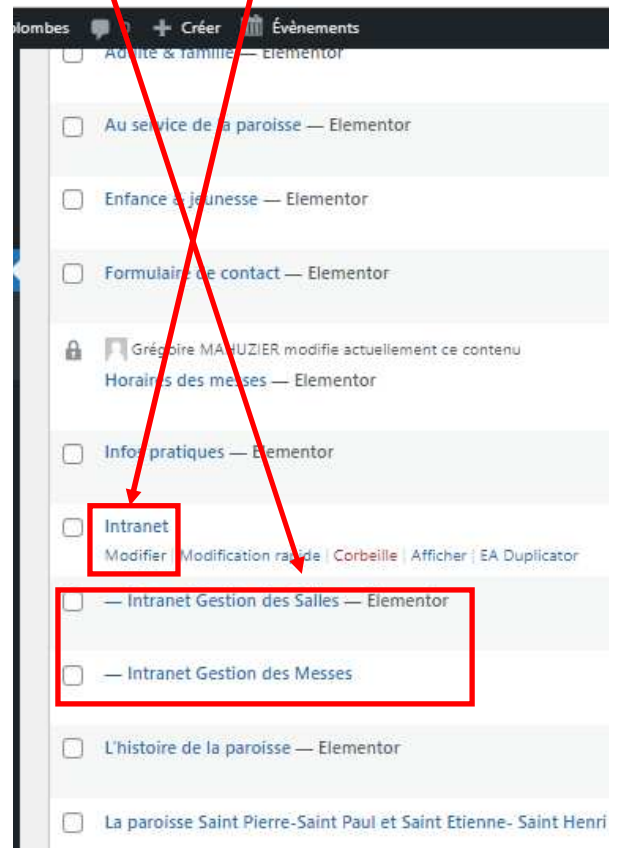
olombes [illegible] + Créer Évènements

Adulte & famille — Elementor

Au service de la paroisse — Elementor

Enfance & jeunesse — Elementor

Formulaire de contact — Elementor

Grégoire MAHUZIER modifie actuellement ce contenu
Horaires des messes — Elementor

Infos pratiques — Elementor

Intranet
Modifier | Modification rapide | Corbeille | Afficher | EA Duplicator

— Intranet Gestion des Salles — Elementor

— Intranet Gestion des Messes

L'histoire de la paroisse — Elementor

La paroisse Saint Pierre-Saint Paul et Saint Etienne- Saint Henri